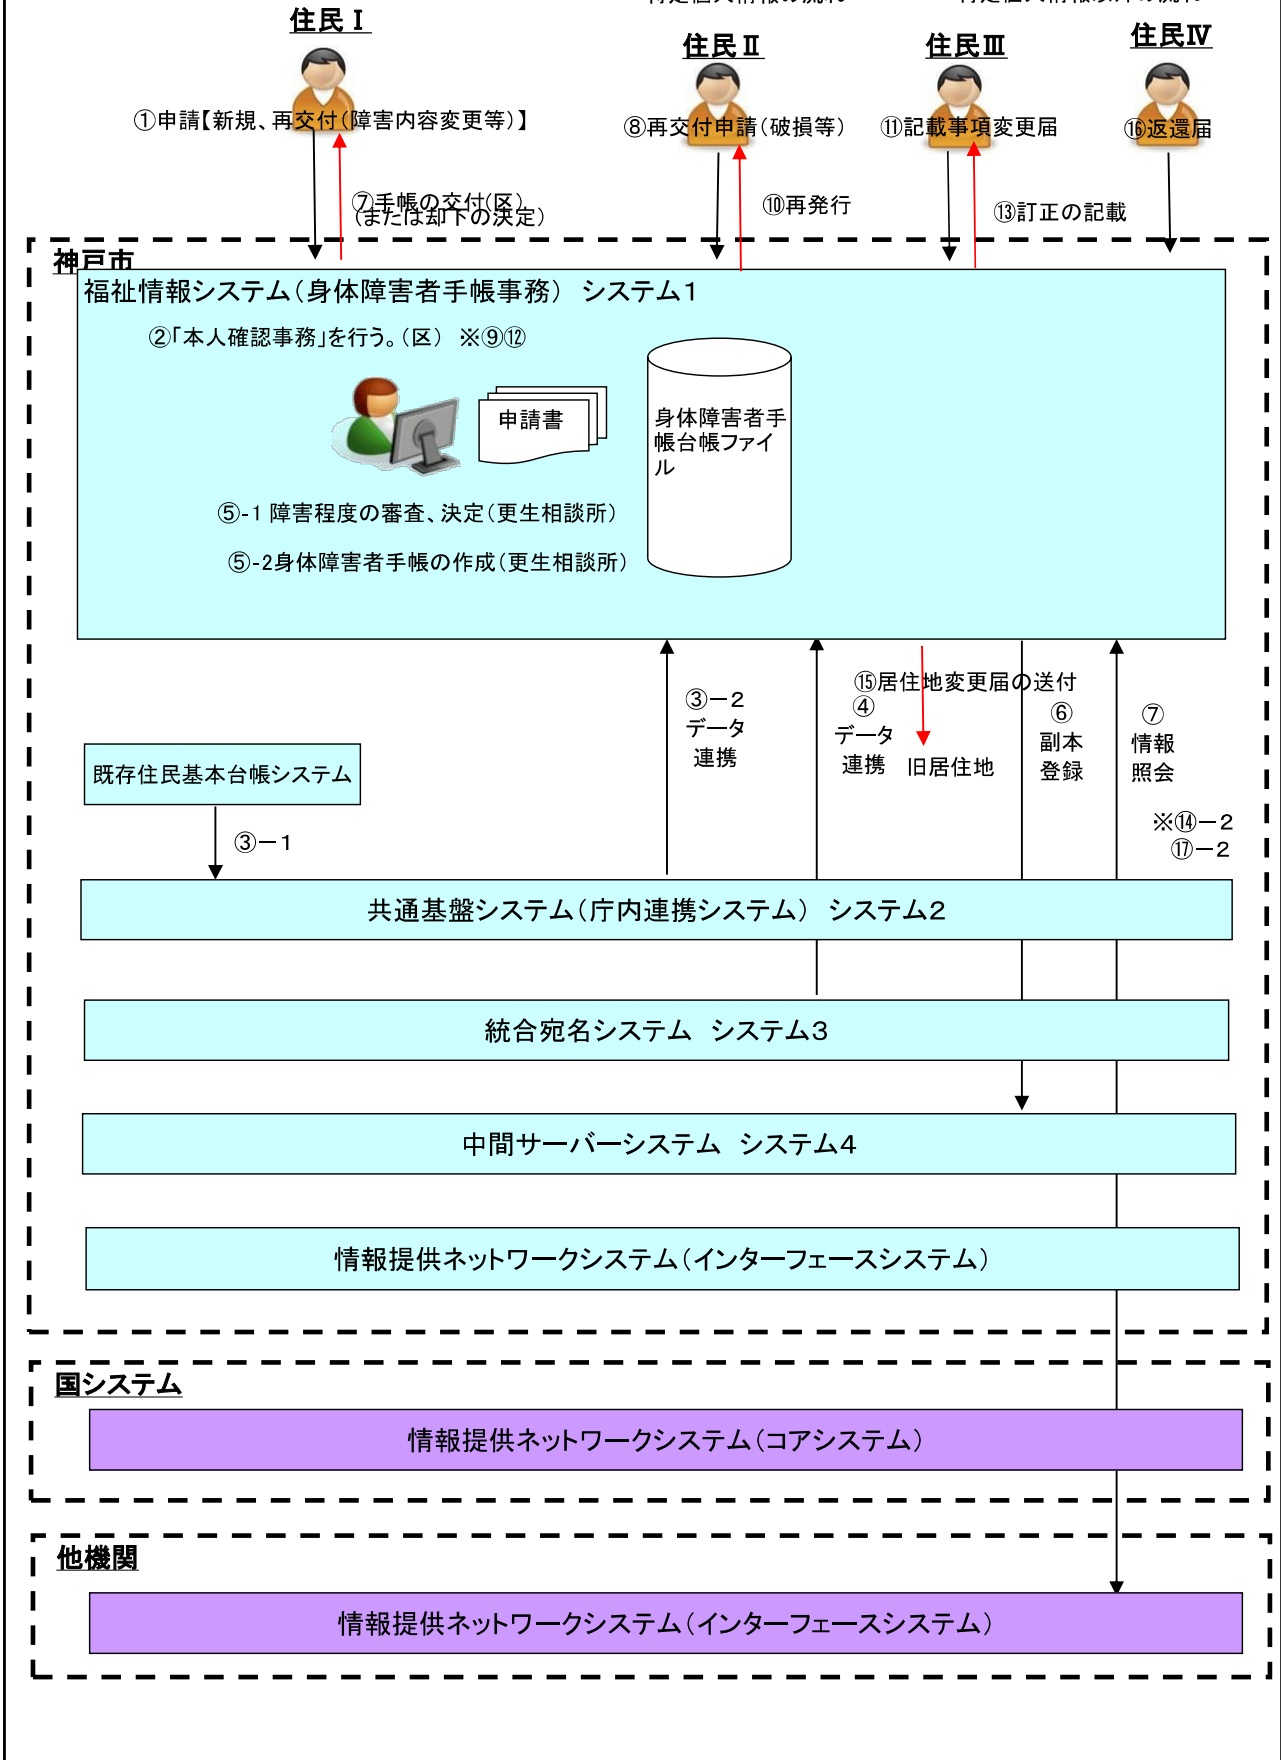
住民Ⅰ
住民Ⅱ
住民Ⅲ
住民Ⅳ

①申請【新規、再交付(障害内容変更等)】
⑧再交付申請(破損等)
⑪記載事項変更届
⑯返還届

⑦手帳の交付(区)
(または却下の決定)
⑩再発行
⑬訂正の記載

神戸市
福祉情報システム(身体障害者手帳事務) システム1
②「本人確認事務」を行う。(区) ※⑨⑫
申請書
身体障害者手帳台帳ファイル
⑤-1 障害程度の審査、決定(更生相談所)
⑤-2身体障害者手帳の作成(更生相談所)

③−2
データ
連携
⑮居住地変更届の送付
④
データ
連携
旧居住地
⑥
副本
登録
⑦
情報
照会
※⑭−2
⑰−2

既存住民基本台帳システム
③−1

共通基盤システム(庁内連携システム) システム2
統合宛名システム システム3
中間サーバーシステム システム4
情報提供ネットワークシステム(インターフェースシステム)

国システム
情報提供ネットワークシステム(コアシステム)

他機関
情報提供ネットワークシステム(インターフェースシステム)